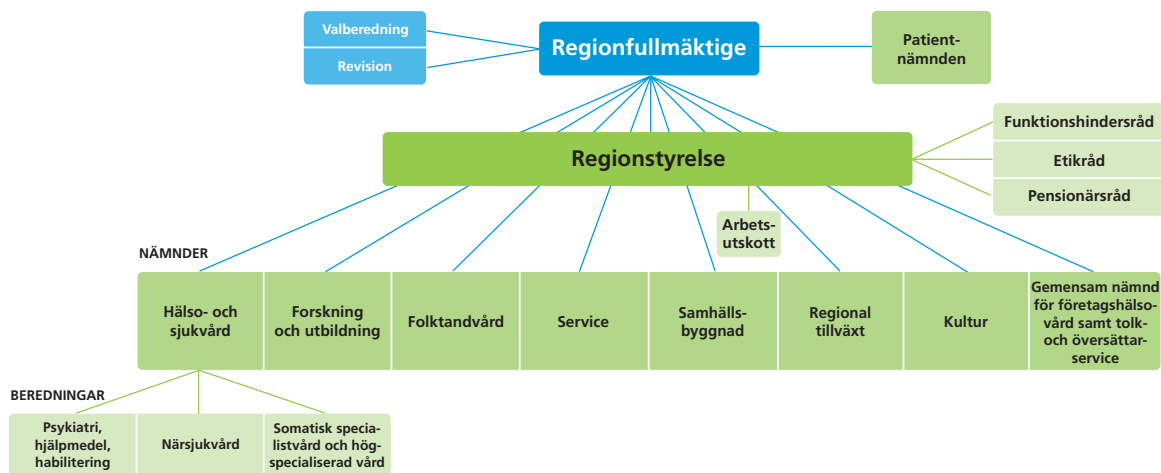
Valberedning

Revision

Regionfullmäktige

Patientnämnden

Funktionshindersråd

Etikråd

Pensionärsråd

Regionstyrelse

Arbetsutskott

NÄMNDER

Hälso- och sjukvård

Forskning och utbildning

Folktandvård

Service

Samhällsbyggnad

Regional tillväxt

Kultur

Gemensam nämnd för företagshälsovård samt tolk- och översättarservice

BEREDNINGAR

Psykiatri, hjälpmedel, habilitering

Närsjukvård

Somatisk specialistvård och högspecialiserad vård